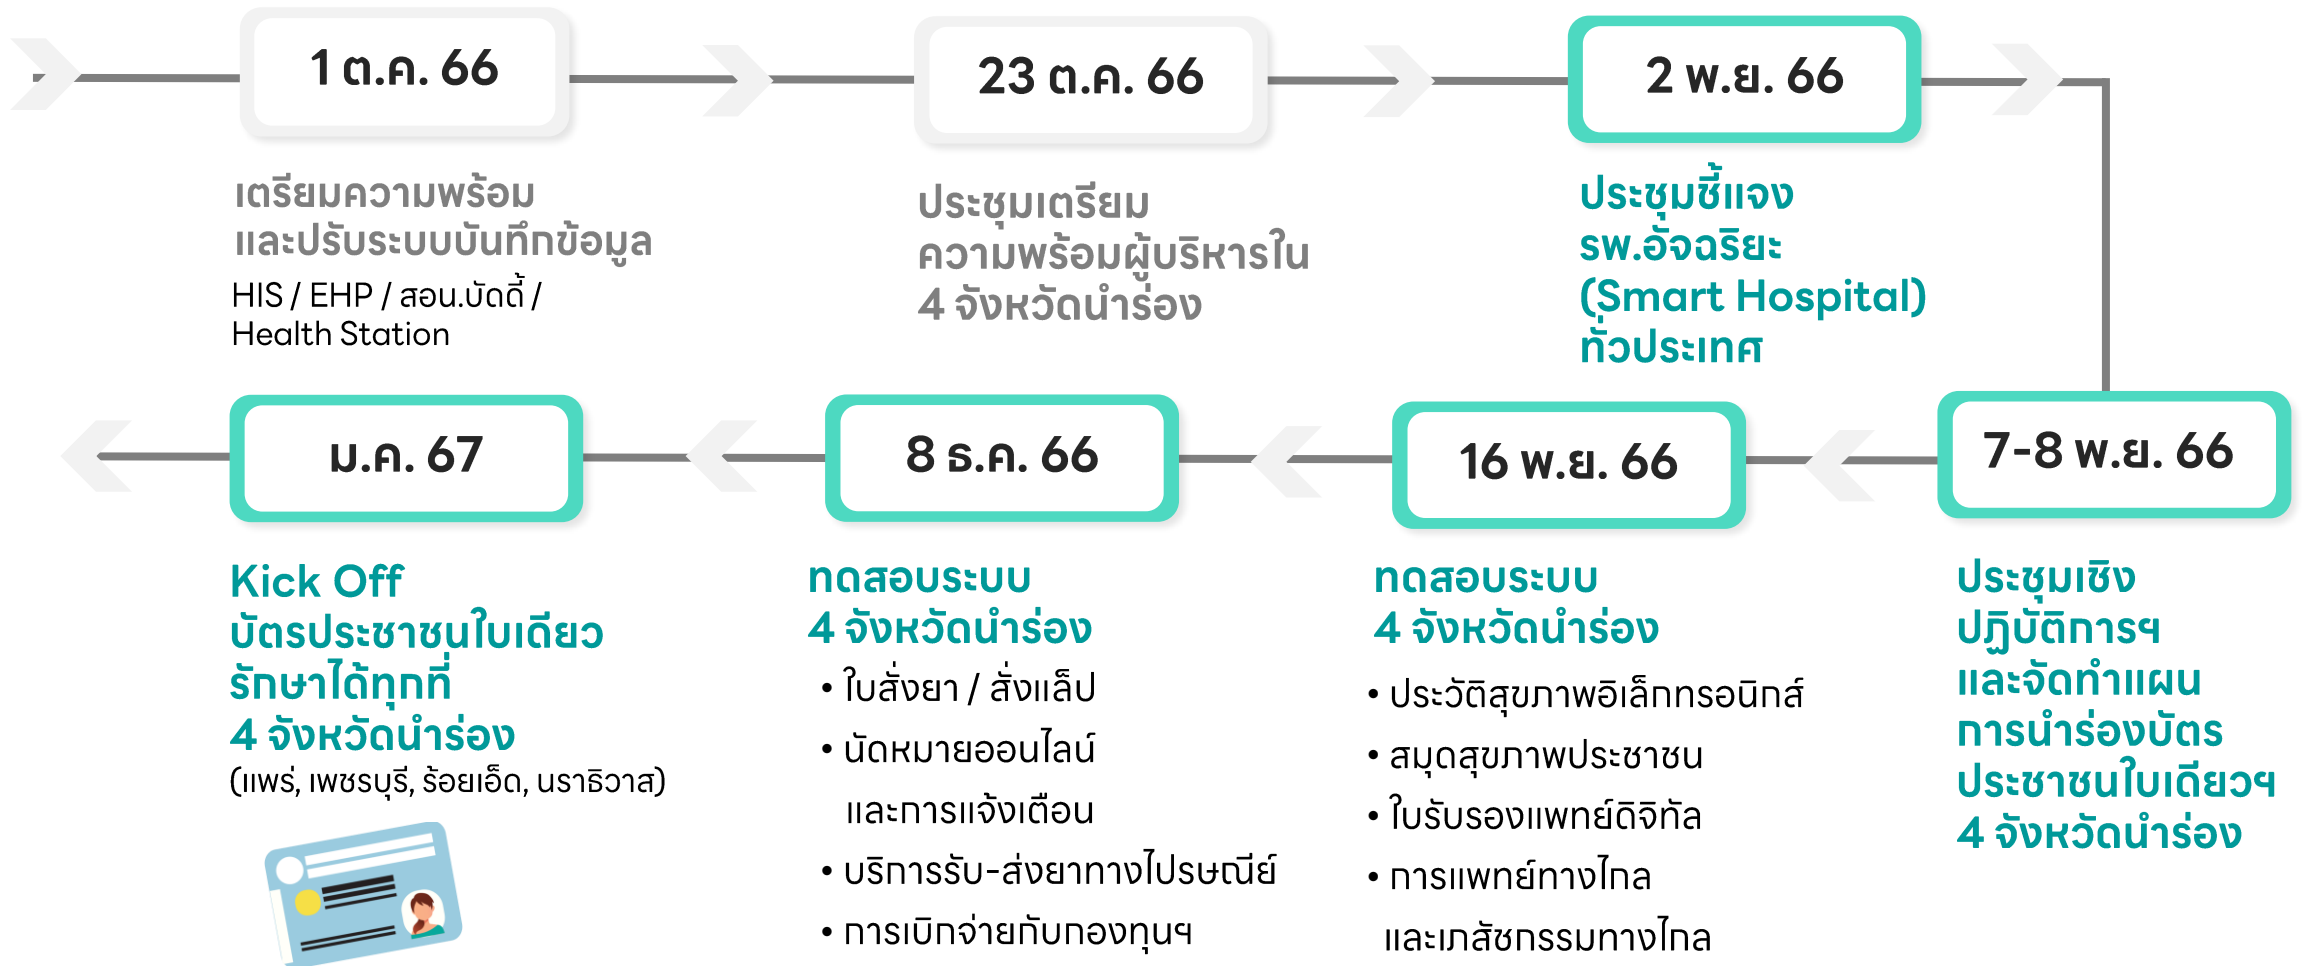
1 ต.ค. 66

เตรียมความพร้อม และปรับระบบบันทึกข้อมูล
HIS / EHP / สอน.บัดดี้ / Health Station

23 ต.ค. 66

ประชุมเตรียม ความพร้อมผู้บริหารใน 4 จังหวัดนำร่อง

2 พ.ย. 66

ประชุมชี้แจง รพ.อัจฉริยะ (Smart Hospital) ทั่วประเทศ

7-8 พ.ย. 66

ประชุมเชิง ปฏิบัติการฯ และจัดทำแผน การนำร่องบัตร ประชาชนใบเดียวฯ 4 จังหวัดนำร่อง

16 พ.ย. 66

ทดสอบระบบ 4 จังหวัดนำร่อง
• ประวัติสุขภาพอิเล็กทรอนิกส์
• สมุดสุขภาพประชาชน
• ใบรับรองแพทย์ดิจิทัล
• การแพทย์ทางไกล และเภสัชกรรมทางไกล

8 ธ.ค. 66

ทดสอบระบบ 4 จังหวัดนำร่อง
• ใบสั่งยา / สั่งแล็ป
• นัดหมายออนไลน์ และการแจ้งเตือน
• บริการรับ-ส่งยาทางไปรษณีย์
• การเบิกจ่ายกับกองทุนฯ

ม.ค. 67

Kick Off บัตรประชาชนใบเดียว รักษาได้ทุกที่ 4 จังหวัดนำร่อง
(แพร่, เพชรบุรี, ร้อยเอ็ด, นราธิวาส)